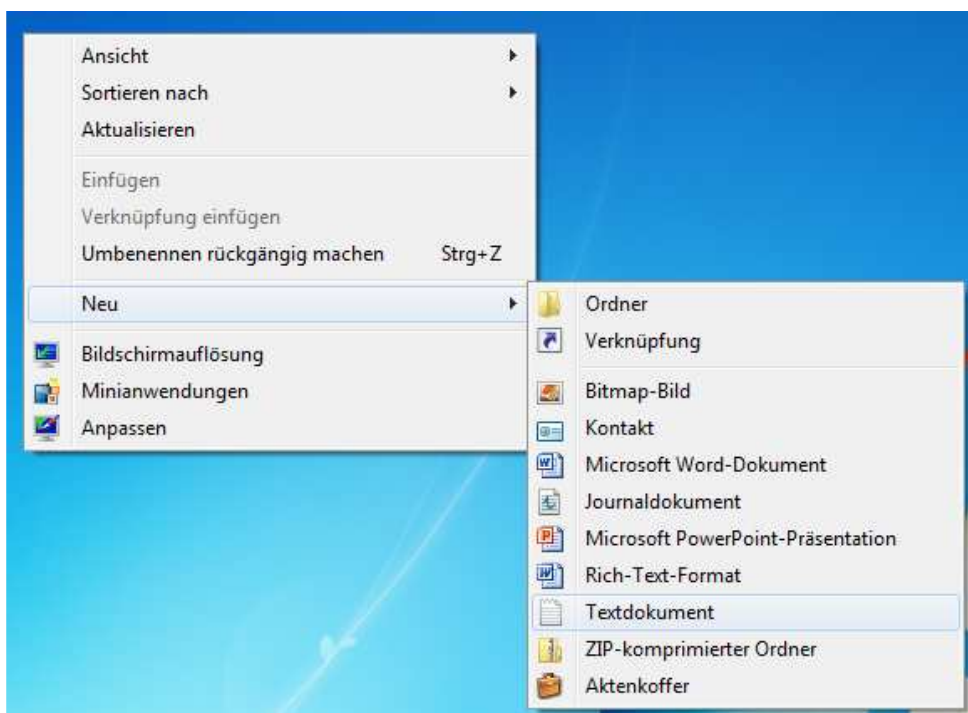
Ansicht
Sortieren nach
Aktualisieren

Einfügen
Verknüpfung einfügen
Umbenennen rückgängig machen Strg+Z

Neu

Bildschirmauflösung
Minianwendungen
Anpassen

Ordner
Verknüpfung

Bitmap-Bild
Kontakt
Microsoft Word-Dokument
Journaldokument
Microsoft PowerPoint-Präsentation
Rich-Text-Format
Textdokument
ZIP-komprimierter Ordner
Aktenkoffer